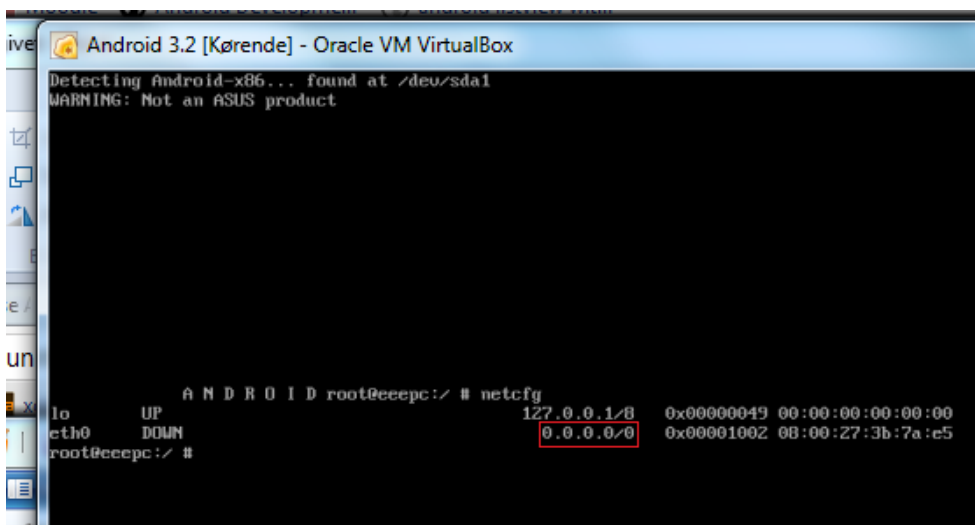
Android 3.2 [Kørende] - Oracle VM VirtualBox

Detecting Android-x86... found at /dev/sda1
WARNING: Not an ASUS product

A N D R O I D root@eeepc:/ # netcfg
lo UP 127.0.0.1/8 0x00000049 00:00:00:00:00:00
eth0 DOWN 0.0.0.0/0 0x00001002 08:00:27:3b:7a:e5
root@eeepc:/ #